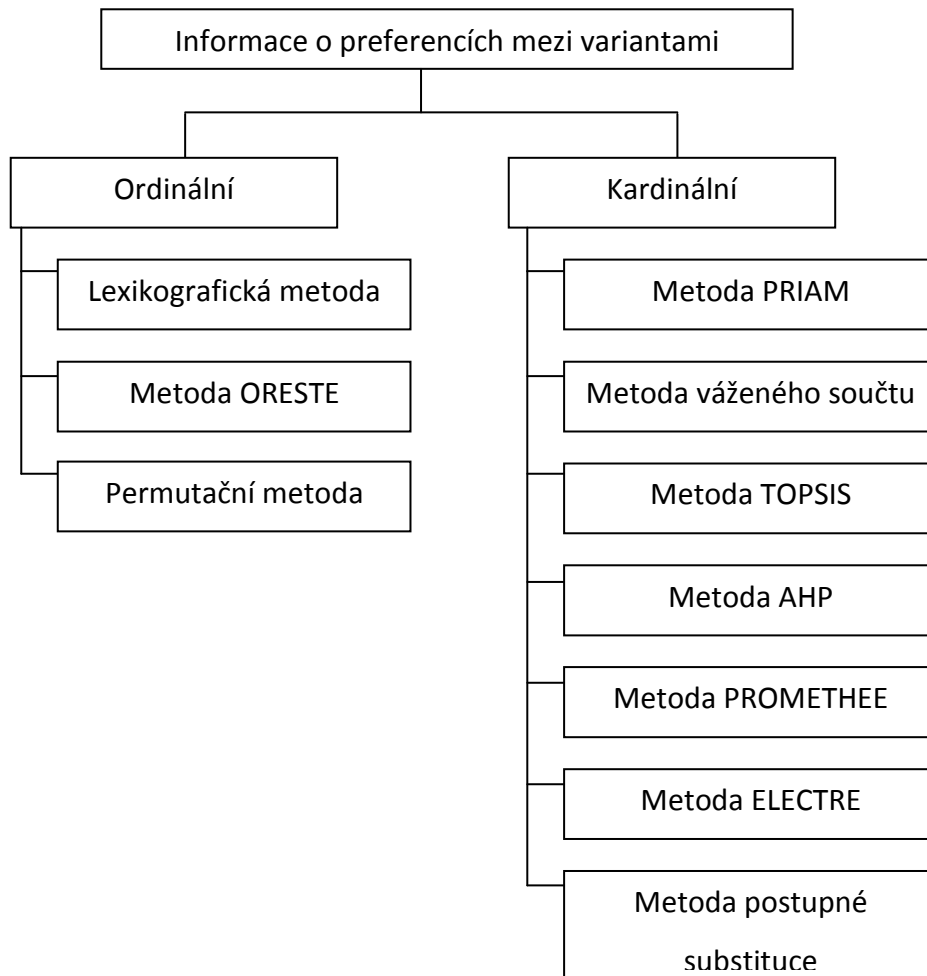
Informace o preferencích mezi variantami

Ordinální

Lexikografická metoda

Metoda ORESTE

Permutační metoda

Kardinální

Metoda PRIAM

Metoda váženého součtu

Metoda TOPSIS

Metoda AHP

Metoda PROMETHEE

Metoda ELECTRE

Metoda postupné substituce